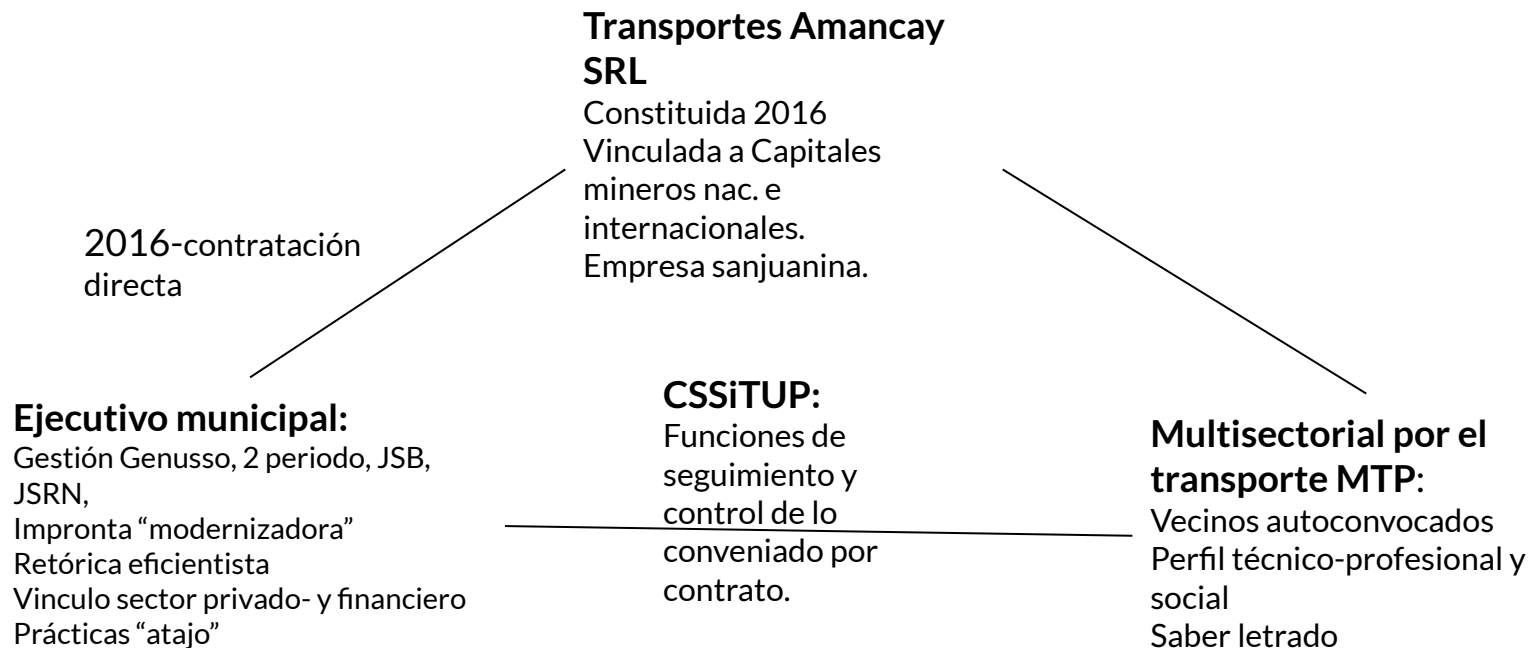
**Transportes Amancay SRL**
Constituida 2016
Vinculada a Capitales mineros nac. e internacionales.
Empresa sanjuanina.

2016-contratación directa

**Ejecutivo municipal:**
Gestión Genusso, 2 periodo, JSB, JSRN,
Impronta "modernizadora"
Retórica eficientista
Vinculo sector privado- y financiero
Prácticas "atajo"

**CSSiTUP:**
Funciones de seguimiento y control de lo conveniado por contrato.

**Multisectorial por el transporte MTP**:
Vecinos autoconvocados
Perfil técnico-profesional y social
Saber letrado